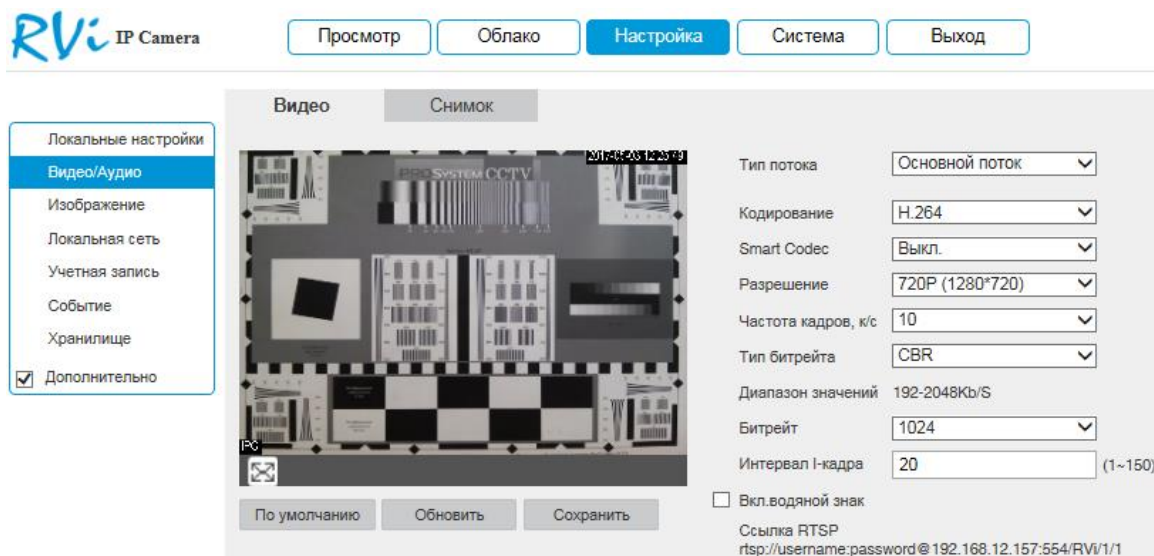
RVi IP Camera

Просмотр
Облако
Настройка
Система
Выход

Видео
Снимок

Локальные настройки
Видео/Аудио
Изображение
Локальная сеть
Учетная запись
Событие
Хранилище
Дополнительно

2017-05-26 12:23:19
PRO SYSTEM CCTV
IPC

Тип потока | Основной поток
Кодирование | H.264
Smart Codec | Выкл.
Разрешение | 720P (1280*720)
Частота кадров, к/с | 10
Тип битрейта | CBR
Диапазон значений 192-2048Kb/S
Битрейт | 1024
Интервал I-кадра | 20 (1~150)
Вкл.водяной знак
Ссылка RTSP
rtsp://username:password@192.168.12.157:554/RVi/1/1

По умолчанию
Обновить
Сохранить